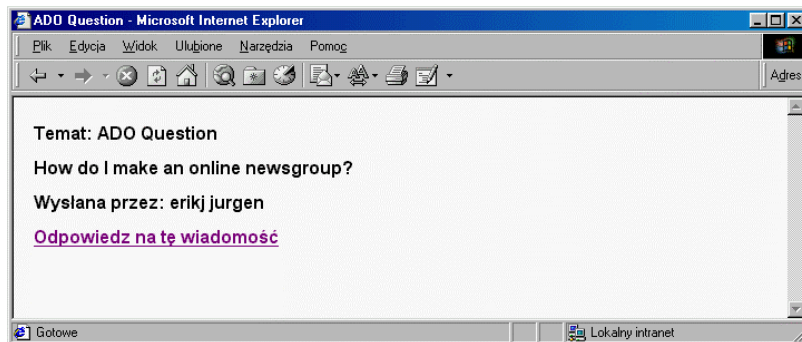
ADO Question - Microsoft Internet Explorer

Plik Edycja Widok Ulubione Narzędzia Pomoc

Adres

Temat: ADO Question

How do I make an online newsgroup?

Wyslana przez: erikj jurgen

Odpowiedz na tę wiadomość

Gotowe

Lokalny intranet